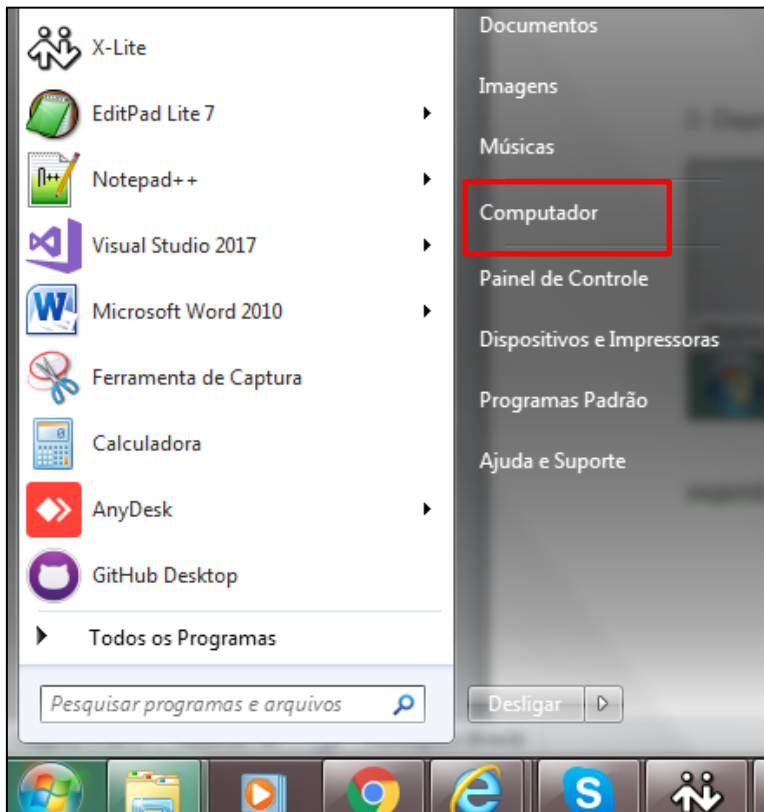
X-Lite
EditPad Lite 7
Notepad++
Visual Studio 2017
Microsoft Word 2010
Ferramenta de Captura
Calculadora
AnyDesk
GitHub Desktop
Todos os Programas
Pesquisar programas e arquivos

Documentos
Imagens
Músicas
Computador
Painel de Controle
Dispositivos e Impressoras
Programas Padrão
Ajuda e Suporte
Desligar